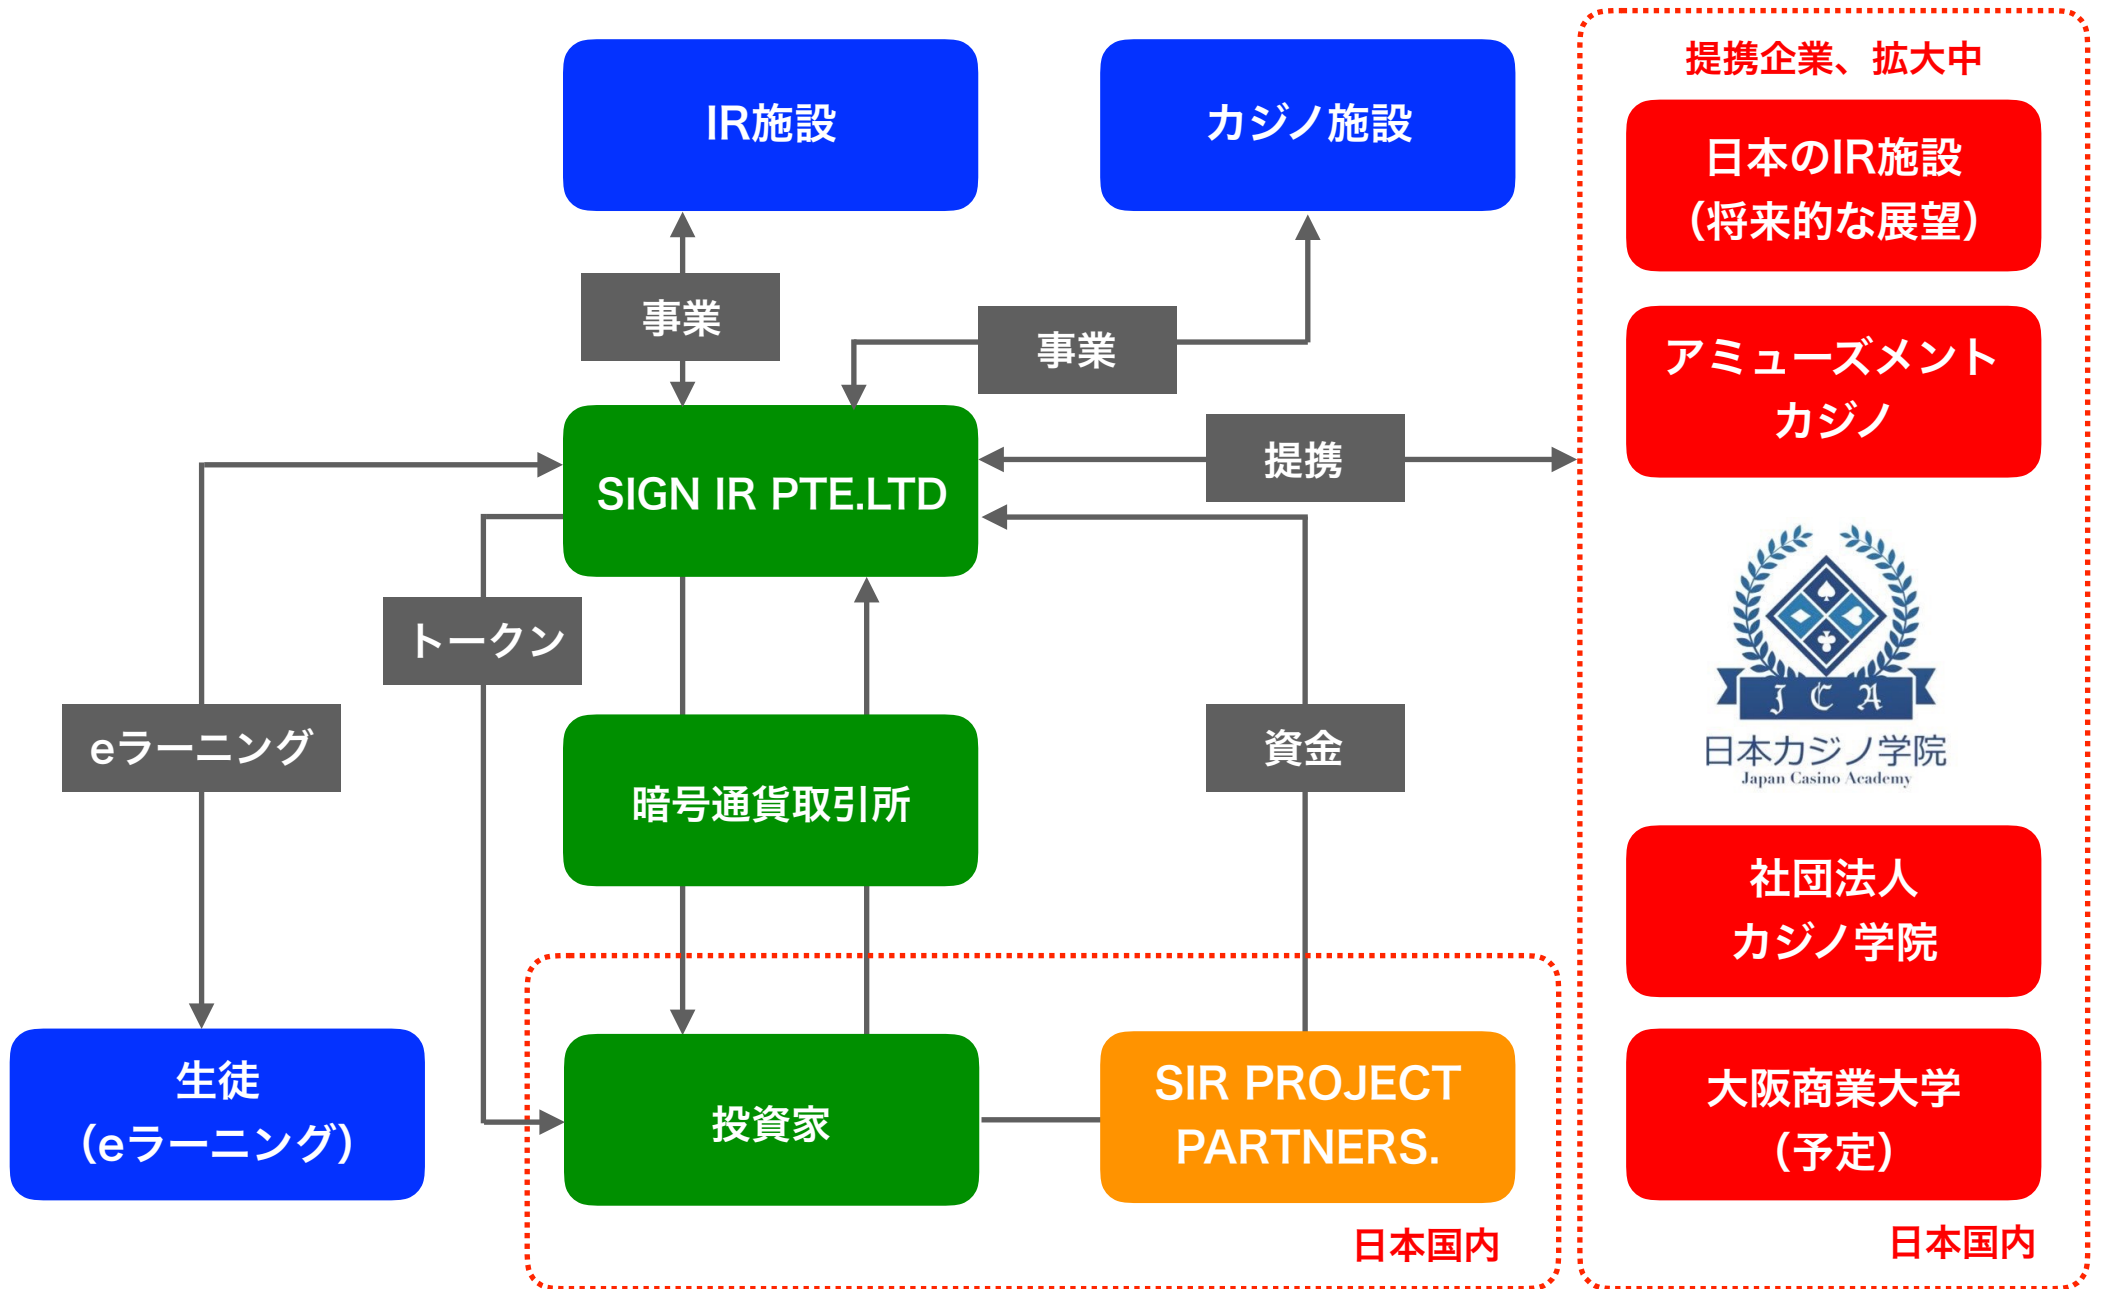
IR施設

カジノ施設

提携企業、拡大中

日本のIR施設
(将来的な展望)

事業

事業

アミューズメント
カジノ

SIGN IR PTE.LTD

提携

J C A
日本カジノ学院
Japan Casino Academy

トークン

eラーニング

暗号通貨取引所

資金

社団法人
カジノ学院

生徒
(eラーニング)

投資家

SIR PROJECT PARTNERS.

大阪商業大学
(予定)

日本国内

日本国内